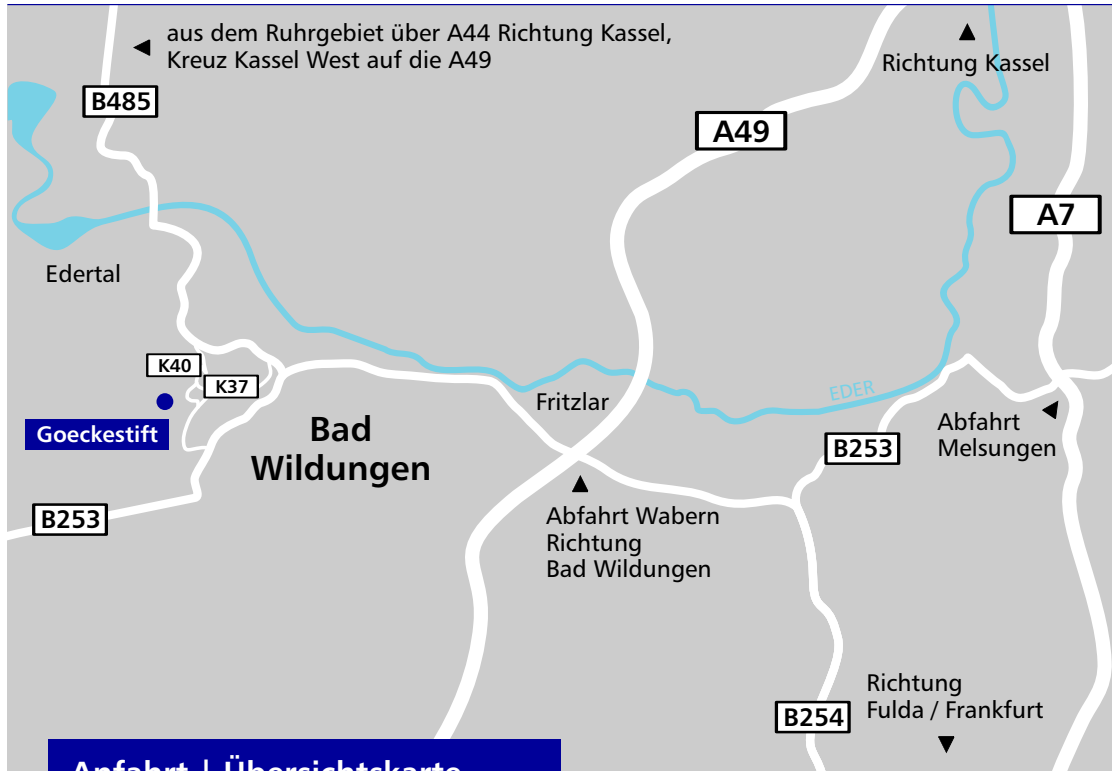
◄ aus dem Ruhrgebiet über A44 Richtung Kassel, Kreuz Kassel West auf die A49

▲
Richtung Kassel

B485

A49

A7

Edertal

K40

K37

Goeckestift

Bad Wildungen

Fritzlar

EDER

Abfahrt Melsungen

B253

B253

▲
Abfahrt Wabern
Richtung
Bad Wildungen

Richtung
Fulda / Frankfurt
▼

B254

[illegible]